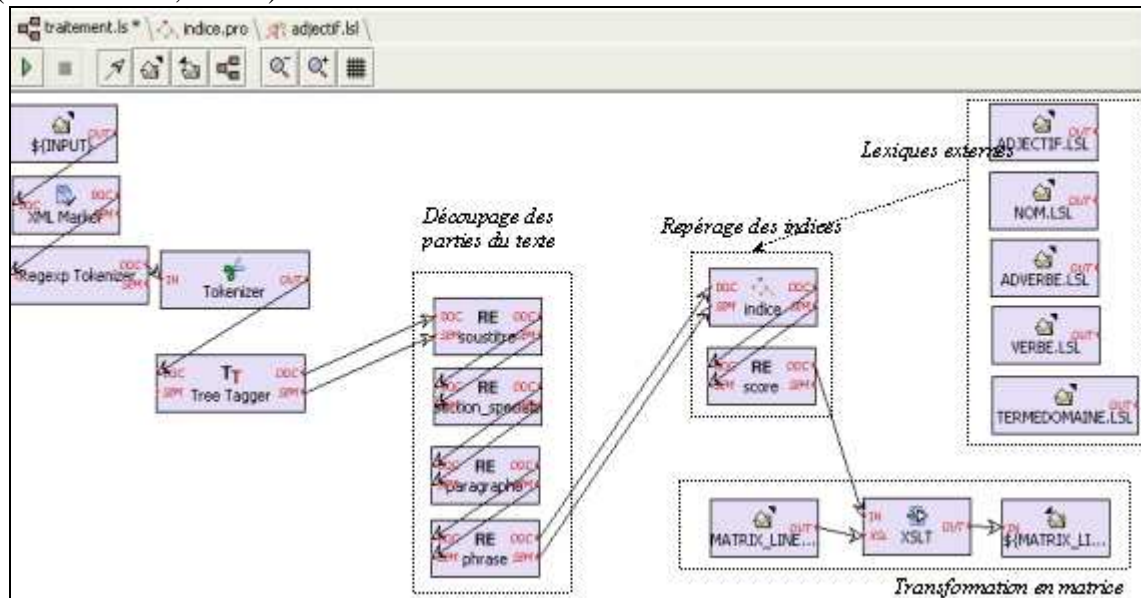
traitement.ls * | indice.pro | adjectif.lsl

${INPUT} OUT

DOC XML Marker DOC SEM

Regexp Tokenizer DOC SEM

IN Tokenizer OUT

DOC SEM Tree Tagger DOC SEM

Découpage des parties du texte

DOC SEM RE soustitre DOC SEM

DOC SEM RE section_speciale

DOC SEM RE paragraphe DOC SEM

DOC SEM RE phrase DOC SEM

Repérage des indices

DOC SEM indice DOC SEM

DOC SEM RE score DOC SEM

Lexiques externes

ADJECTIF.LSL OUT

NOM.LSL OUT

ADVERBE.LSL OUT

VERBE.LSL OUT

TERMEDOMAINE.LSL OUT

MATRIX_LINE... OUT

IN XSL XSLT OUT

IN ${MATRIX_LI...

Transformation en matrice